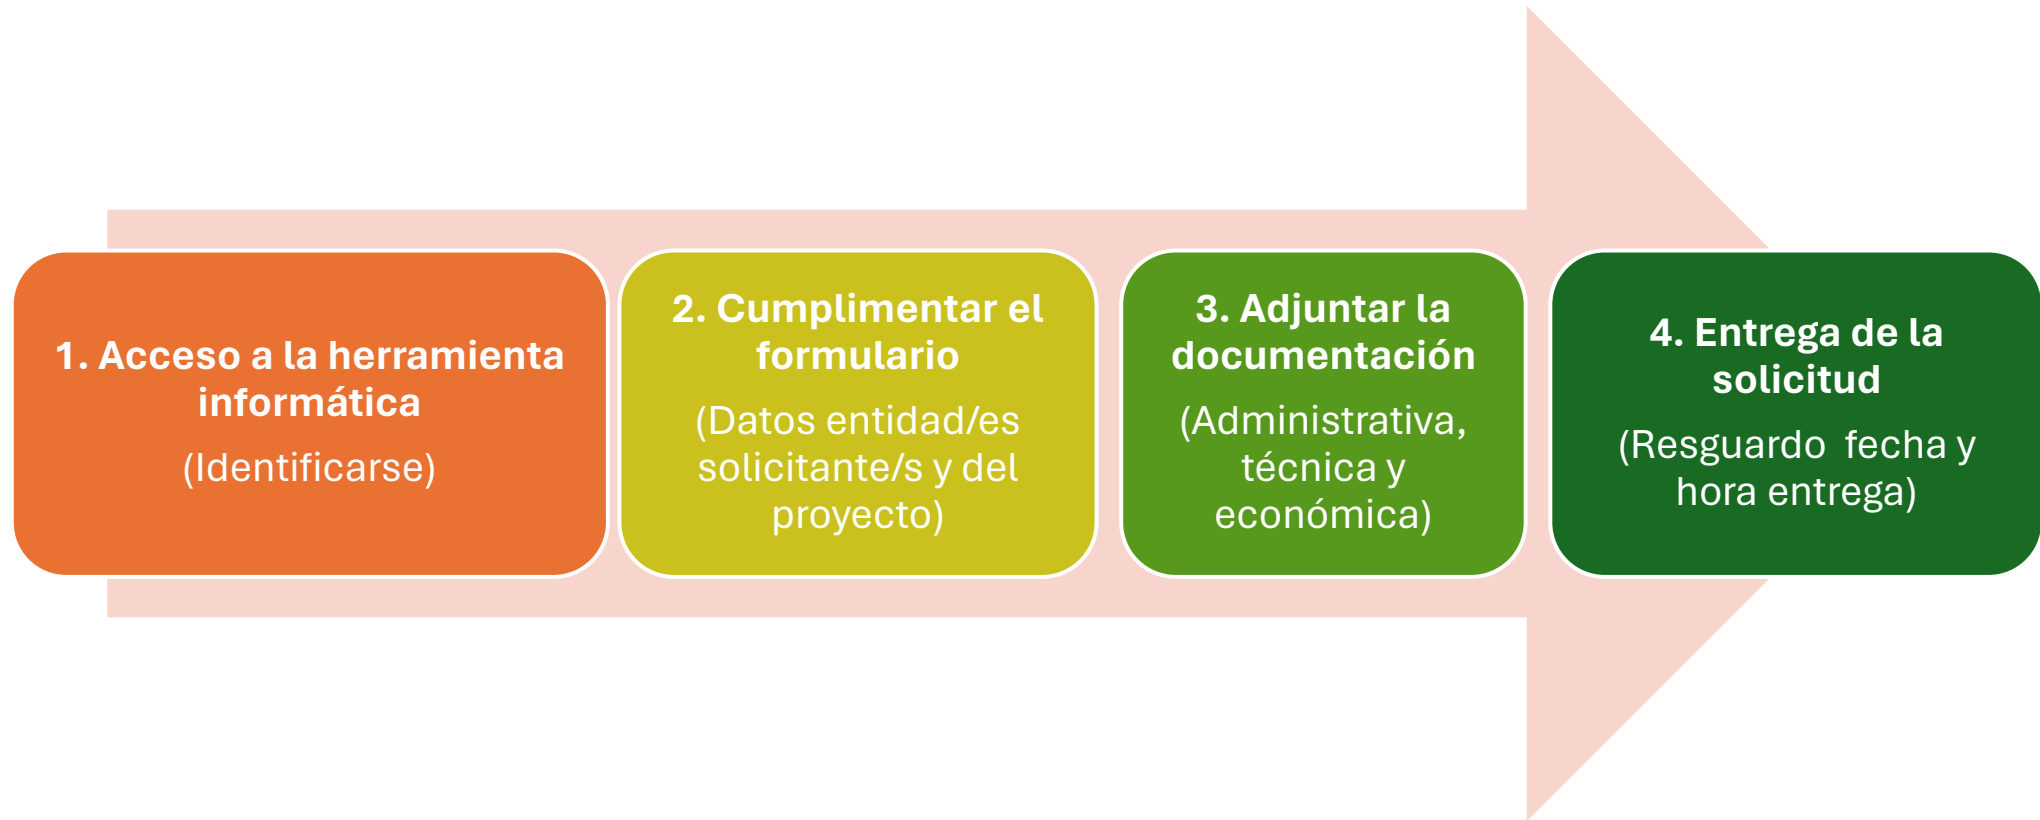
1. Acceso a la herramienta informática

(Identificarse)

2. Cumplimentar el formulario

(Datos entidad/es solicitante/s y del proyecto)

3. Adjuntar la documentación

(Administrativa, técnica y económica)

4. Entrega de la solicitud

(Resguardo fecha y hora entrega)